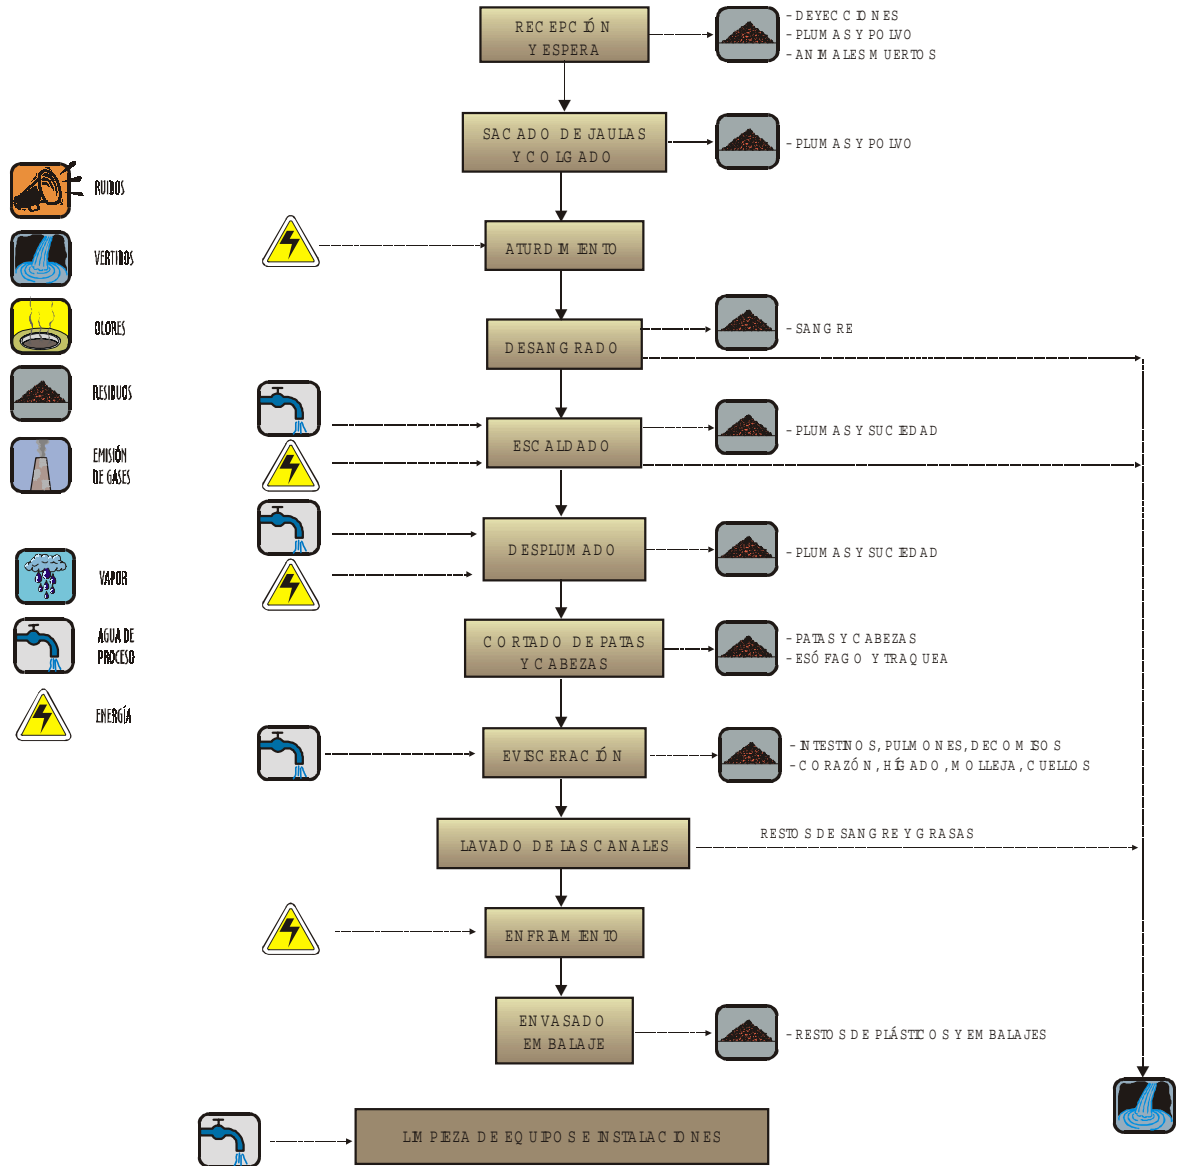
RUIDOS
VERTIDOS
OLORES
RESIDUOS
EMISIÓN DE GASES
VAPOR
AGUA DE PROCESO
ENERGÍA

RECEPCIÓN Y ESPERA
- DEYECCIONES
- PLUMAS Y POLVO
- ANIMALES MUERTOS

SACADO DE JAULAS Y COLGADO
- PLUMAS Y POLVO

ATURDIMIENTO

DESANGRADO
- SANGRE

ESCALDADO
- PLUMAS Y SUCIEDAD

DESPLUMADO
- PLUMAS Y SUCIEDAD

CORTADO DE PATAS Y CABEZAS
- PATAS Y CABEZAS
- ESÓFAGO Y TRAQUEA

EVISCERACIÓN
- INTESTINOS, PULMONES, DECOMISOS
- CORAZÓN, HÍGADO, MOLLEJA, CUELLOS

LAVADO DE LAS CANALES
RESTOS DE SANGRE Y GRASAS

ENFRIAMIENTO

ENVASADO EMBALAJE
- RESTOS DE PLÁSTICOS Y EMBALAJES

LIMPIEZA DE EQUIPOS E INSTALACIONES